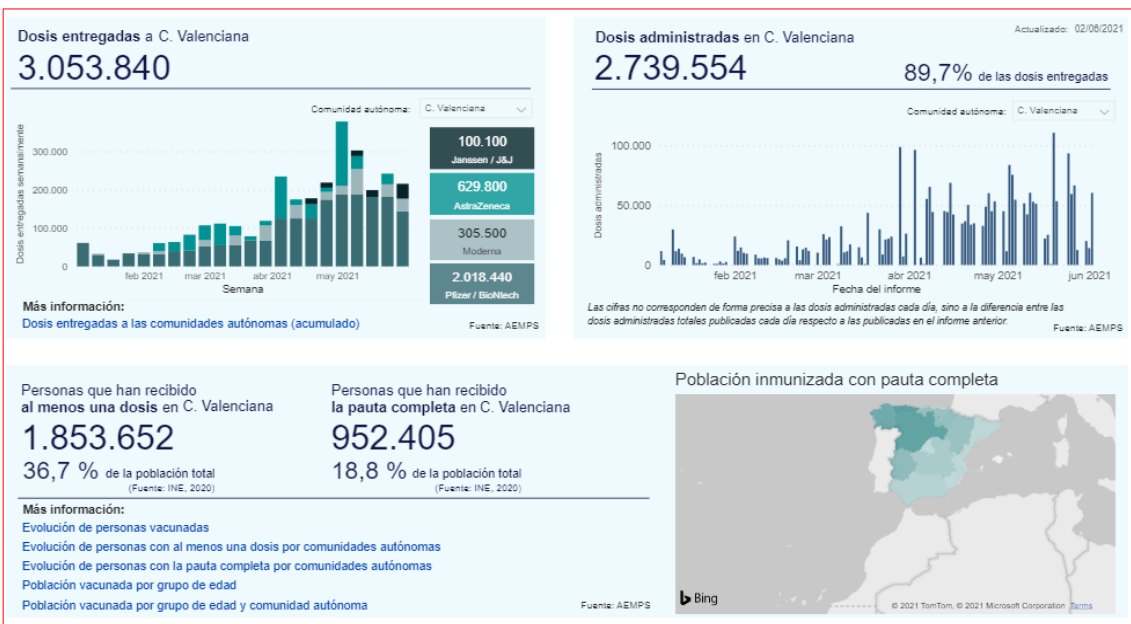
Dosis entregadas a C. Valenciana
3.053.840

Comunidad autónoma: C. Valenciana

Dosis entregadas semanalmente
300.000
200.000
100.000
0
feb 2021
mar 2021
abr 2021
may 2021
Semana

100.100
Janssen / J&J
629.800
AstraZeneca
305.500
Moderna
2.018.440
Pfizer / BioNtech

Más información:
Dosis entregadas a las comunidades autónomas (acumulado)
Fuente: AEMPS

Actualizado: 02/06/2021
Dosis administradas en C. Valenciana
2.739.554
89,7% de las dosis entregadas

Comunidad autónoma: C. Valenciana

Dosis administradas
100.000
50.000
0
feb 2021
mar 2021
abr 2021
may 2021
jun 2021
Fecha del informe

Las cifras no corresponden de forma precisa a las dosis administradas cada día, sino a la diferencia entre las dosis administradas totales publicadas cada día respecto a las publicadas en el informe anterior.
Fuente: AEMPS

Personas que han recibido
al menos una dosis en C. Valenciana
1.853.652
36,7 % de la población total
(Fuente: INE, 2020)

Personas que han recibido
la pauta completa en C. Valenciana
952.405
18,8 % de la población total
(Fuente: INE, 2020)

Más información:
Evolución de personas vacunadas
Evolución de personas con al menos una dosis por comunidades autónomas
Evolución de personas con la pauta completa por comunidades autónomas
Población vacunada por grupo de edad
Población vacunada por grupo de edad y comunidad autónoma
Fuente: AEMPS

Población inmunizada con pauta completa
Bing
© 2021 TomTom, © 2021 Microsoft Corporation Terms